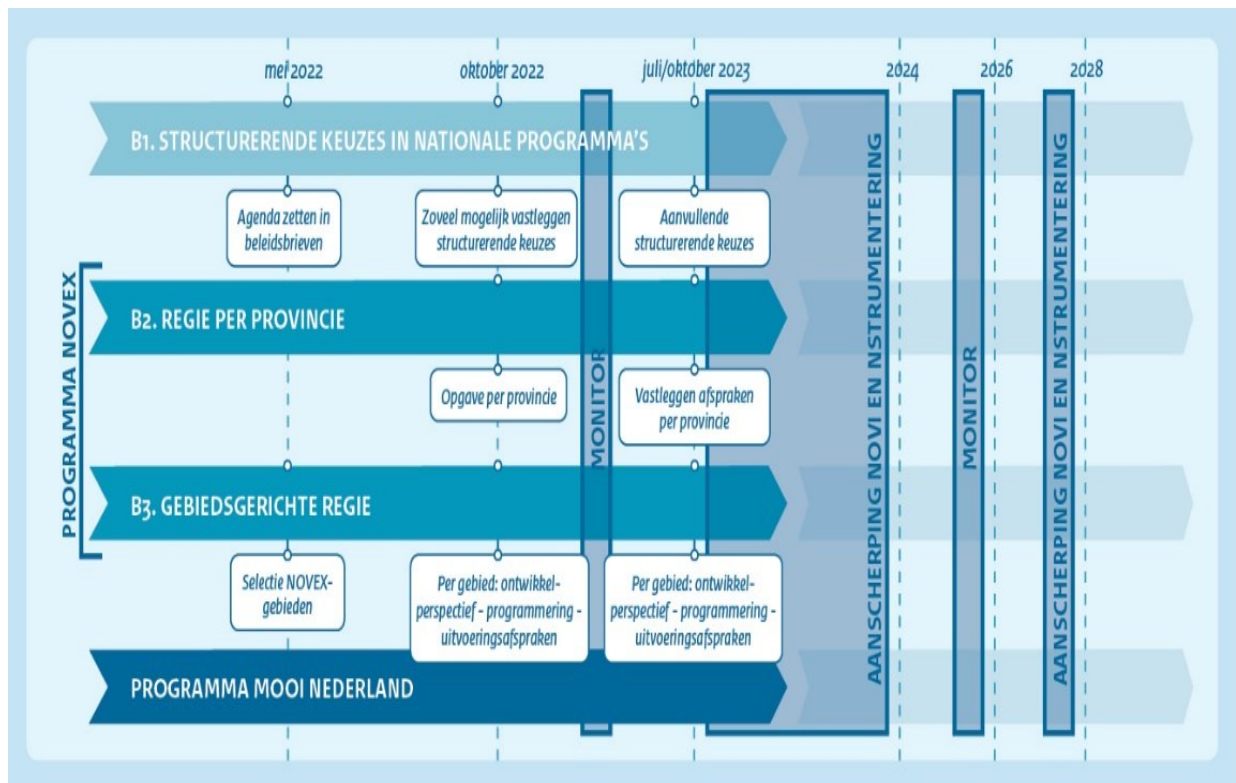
mei 2022

oktober 2022

juli/oktober 2023

2024

2026

2028

B1. STRUCTURERENDE KEUZES IN NATIONALE PROGRAMMA'S

Agenda zetten in beleidsbrieven

Zoveel mogelijk vastleggen structurerende keuzes

Aanvullende structurerende keuzes

PROGRAMMA NOVEX

B2. REGIE PER PROVINCIE

Opgave per provincie

Vastleggen afspraken per provincie

B3. GEBIEDSGERICHTE REGIE

Selectie NOVEX-gebieden

Per gebied: ontwikkelperspectief - programmering - uitvoeringsafspraken

Per gebied: ontwikkelperspectief - programmering - uitvoeringsafspraken

PROGRAMMA MOOI NEDERLAND

MONITOR

AANSCHERPING NOVI EN NSTRUMENTERING

MONITOR

AANSCHERPING NOVI EN NSTRUMENTERING